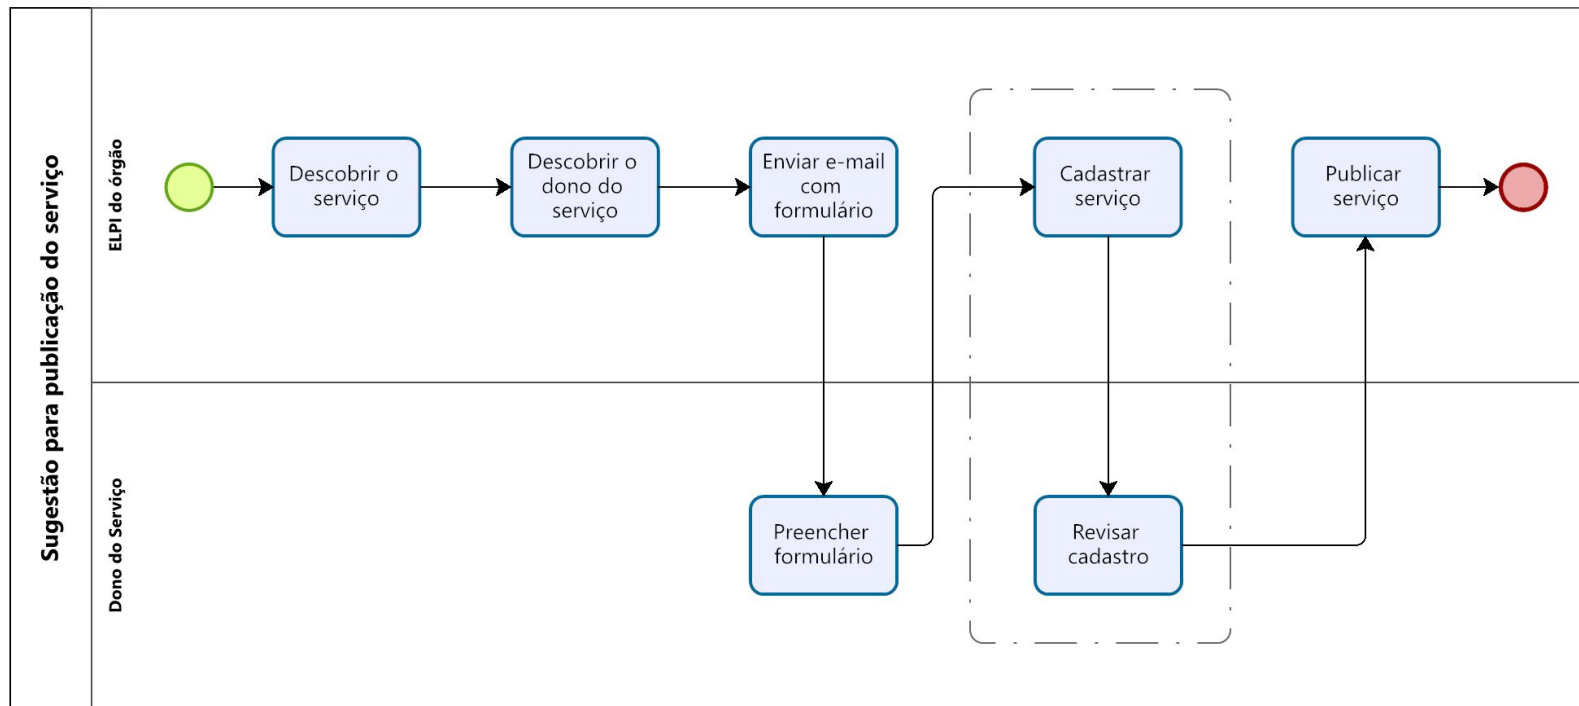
Sugestão para publicação do serviço

ELPI do órgão

Descobrir o serviço

Descobrir o dono do serviço

Enviar e-mail com formulário

Cadastrar serviço

Publicar serviço

Dono do Serviço

Preencher formulário

Revisar cadastro